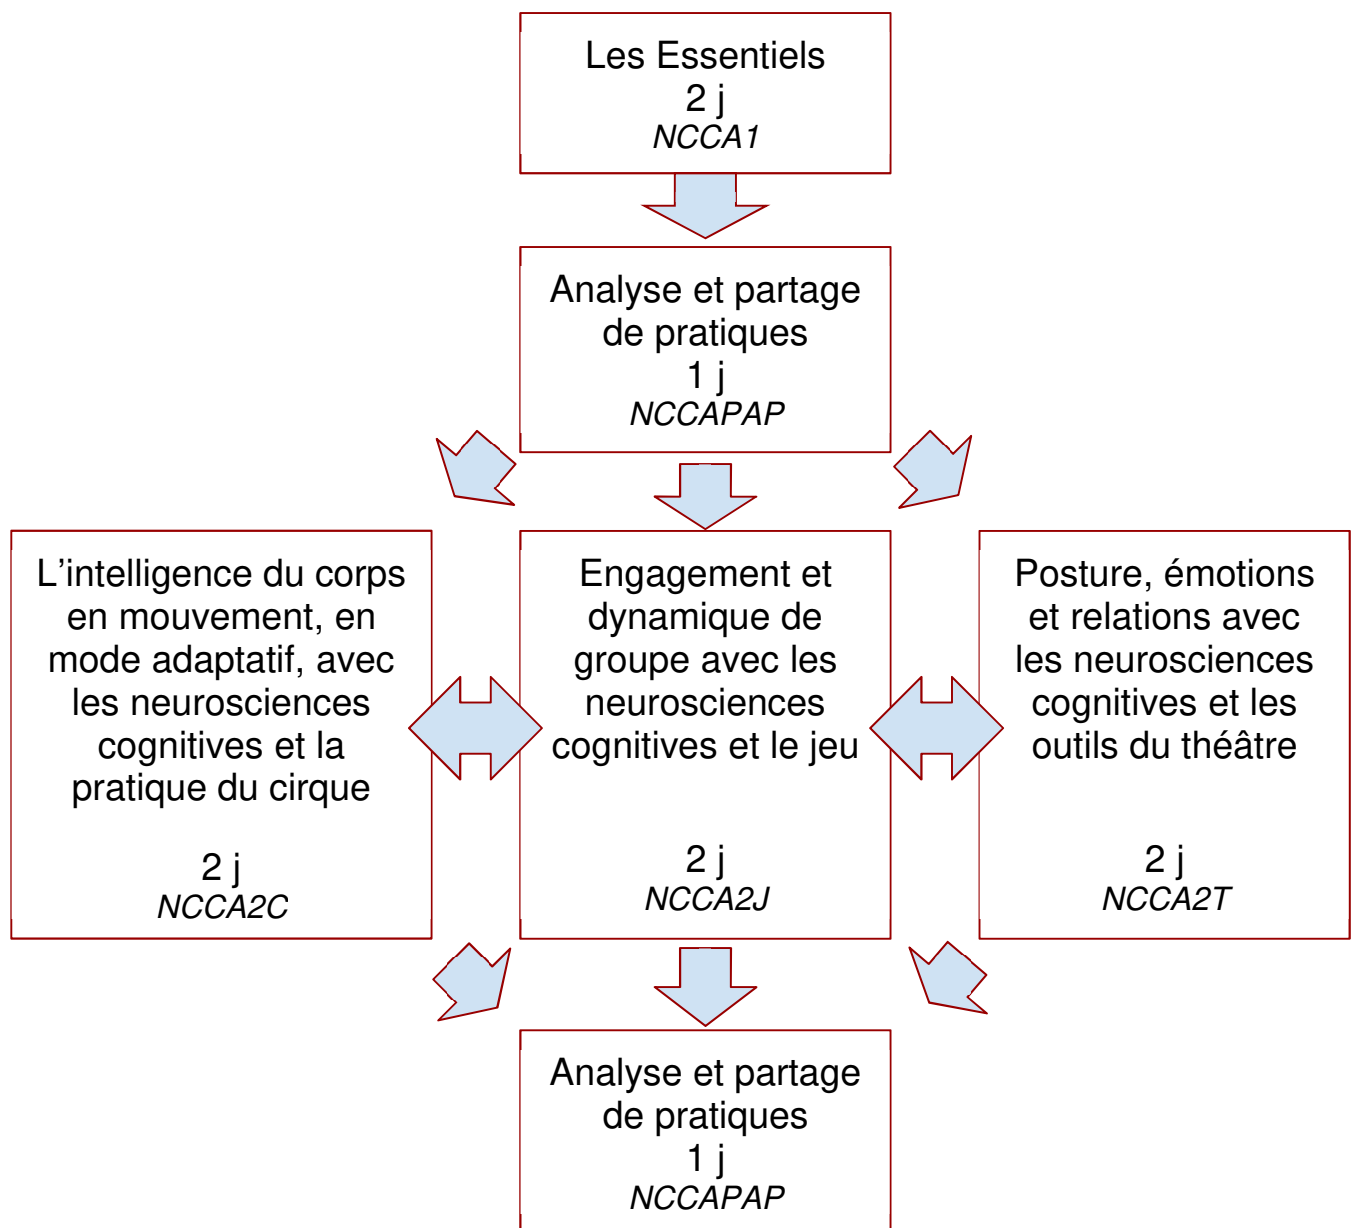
Les Essentiels
2 j
NCCA1

Analyse et partage de pratiques
1 j
NCCAPAP

L’intelligence du corps en mouvement, en mode adaptatif, avec les neurosciences cognitives et la pratique du cirque

2 j
NCCA2C

Engagement et dynamique de groupe avec les neurosciences cognitives et le jeu

2 j
NCCA2J

Posture, émotions et relations avec les neurosciences cognitives et les outils du théâtre

2 j
NCCA2T

Analyse et partage de pratiques
1 j
NCCAPAP